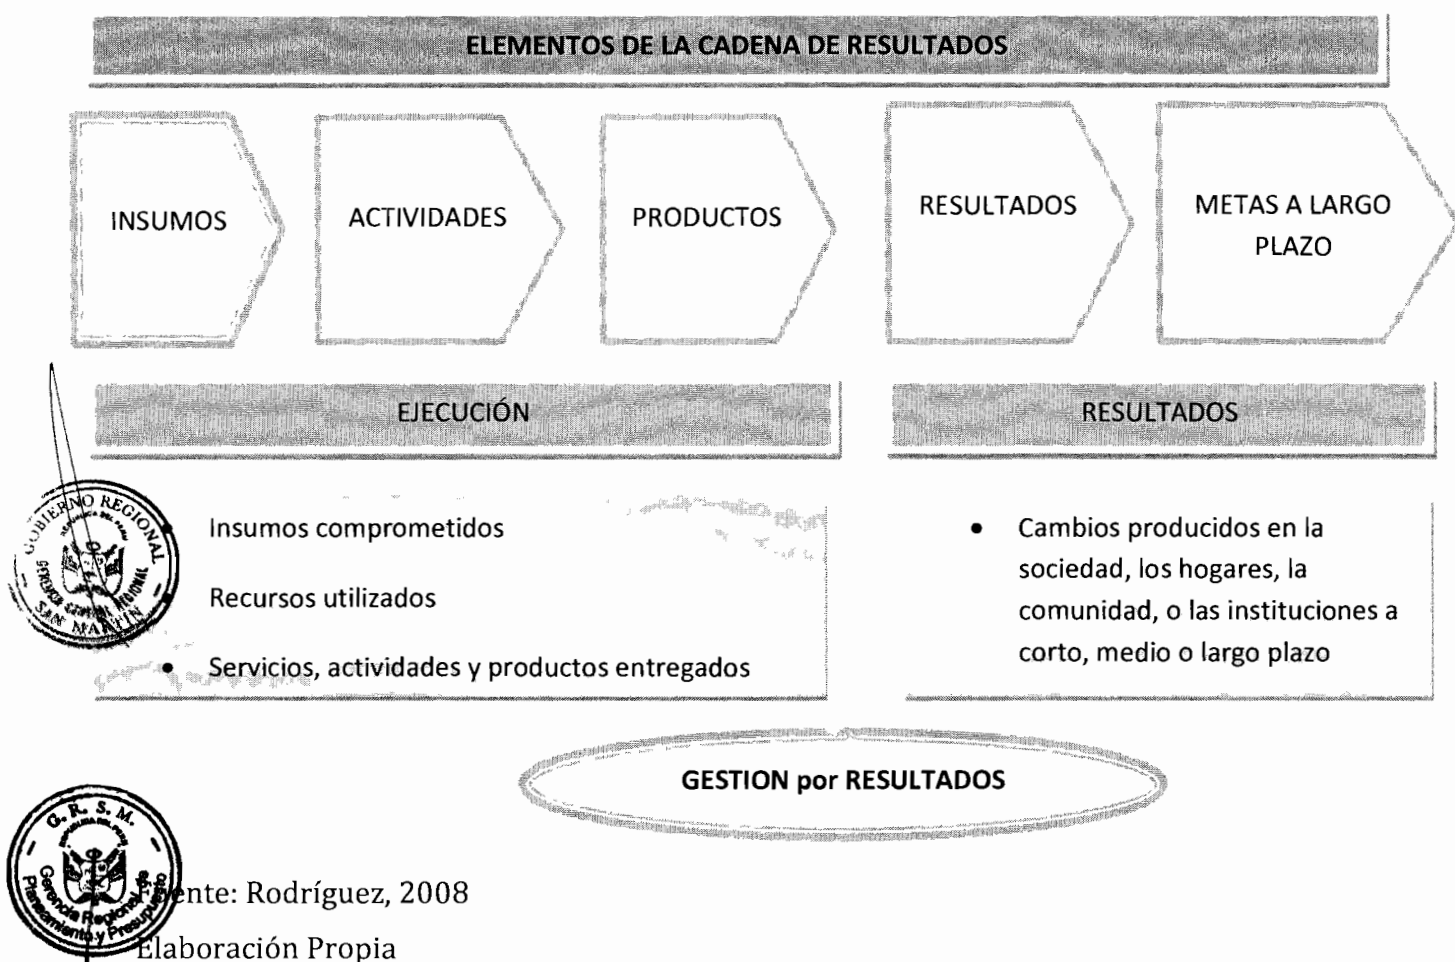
ELEMENTOS DE LA CADENA DE RESULTADOS

INSUMOS

ACTIVIDADES

PRODUCTOS

RESULTADOS

METAS A LARGO PLAZO

EJECUCIÓN

RESULTADOS

GOBIERNO REGIONAL
SAN MARTIN

• Insumos comprometidos

Recursos utilizados

• Servicios, actividades y productos entregados

• Cambios producidos en la sociedad, los hogares, la comunidad, o las instituciones a corto, medio o largo plazo

GESTION por RESULTADOS

G. R. S. M.
Gerencia Regional de Planeamiento y Presupuesto

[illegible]ente: Rodríguez, 2008

Elaboración Propia